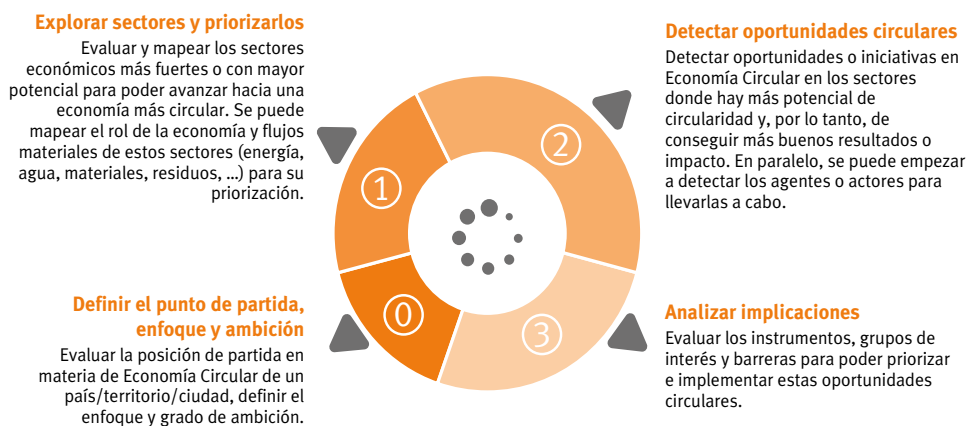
Explorar sectores y priorizarlos
Evaluar y mapear los sectores económicos más fuertes o con mayor potencial para poder avanzar hacia una economía más circular. Se puede mapear el rol de la economía y flujos materiales de estos sectores (energía, agua, materiales, residuos, ...) para su priorización.

Detectar oportunidades circulares
Detectar oportunidades o iniciativas en Economía Circular en los sectores donde hay más potencial de circularidad y, por lo tanto, de conseguir más buenos resultados o impacto. En paralelo, se puede empezar a detectar los agentes o actores para llevarlas a cabo.

1

2

0

3

Definir el punto de partida, enfoque y ambición
Evaluar la posición de partida en materia de Economía Circular de un país/territorio/ciudad, definir el enfoque y grado de ambición.

Analizar implicaciones
Evaluar los instrumentos, grupos de interés y barreras para poder priorizar e implementar estas oportunidades circulares.